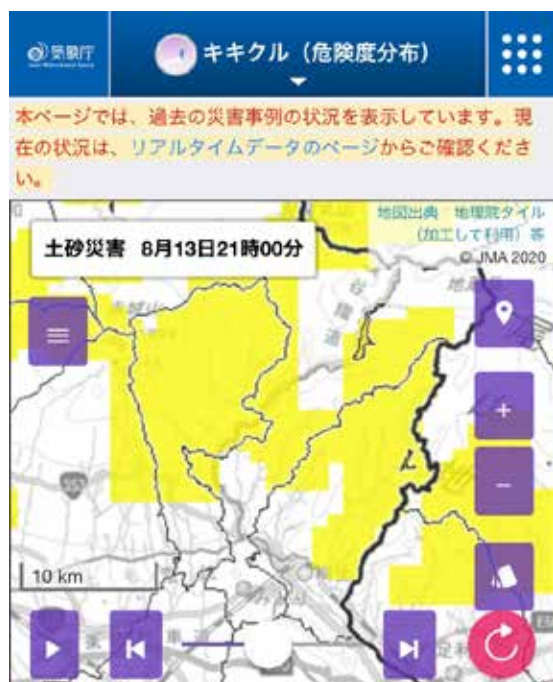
気象庁

キキクル（危険度分布）

本ページでは、過去の災害事例の状況を表示しています。現在の状況は、リアルタイムデータのページからご確認ください。

地図出典　地理院タイル（加工して利用）等
© JMA 2020

土砂災害　8月13日21時00分

+
−

10 km